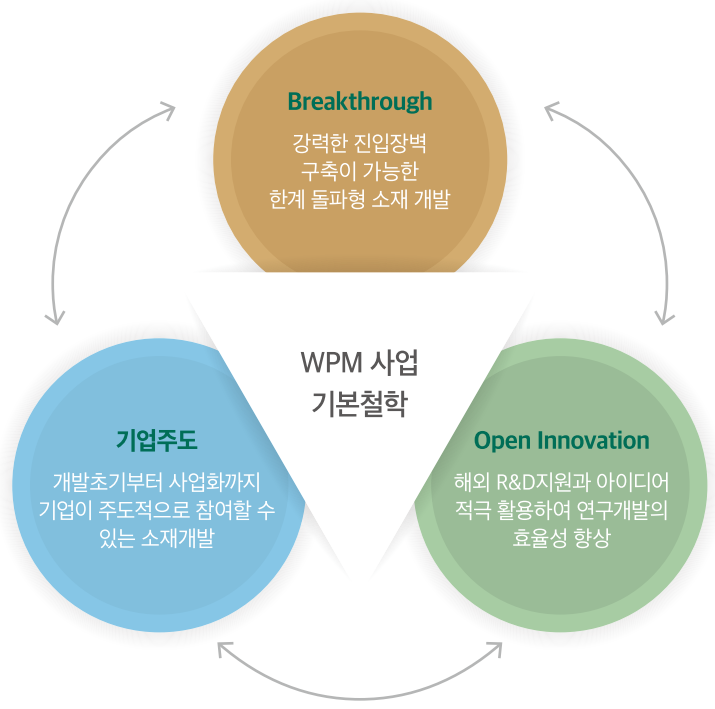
Breakthrough

강력한 진입장벽 구축이 가능한 한계 돌파형 소재 개발

WPM 사업 기본철학

기업주도

개발초기부터 사업화까지 기업이 주도적으로 참여할 수 있는 소재개발

Open Innovation

해외 R&D지원과 아이디어 적극 활용하여 연구개발의 효율성 향상